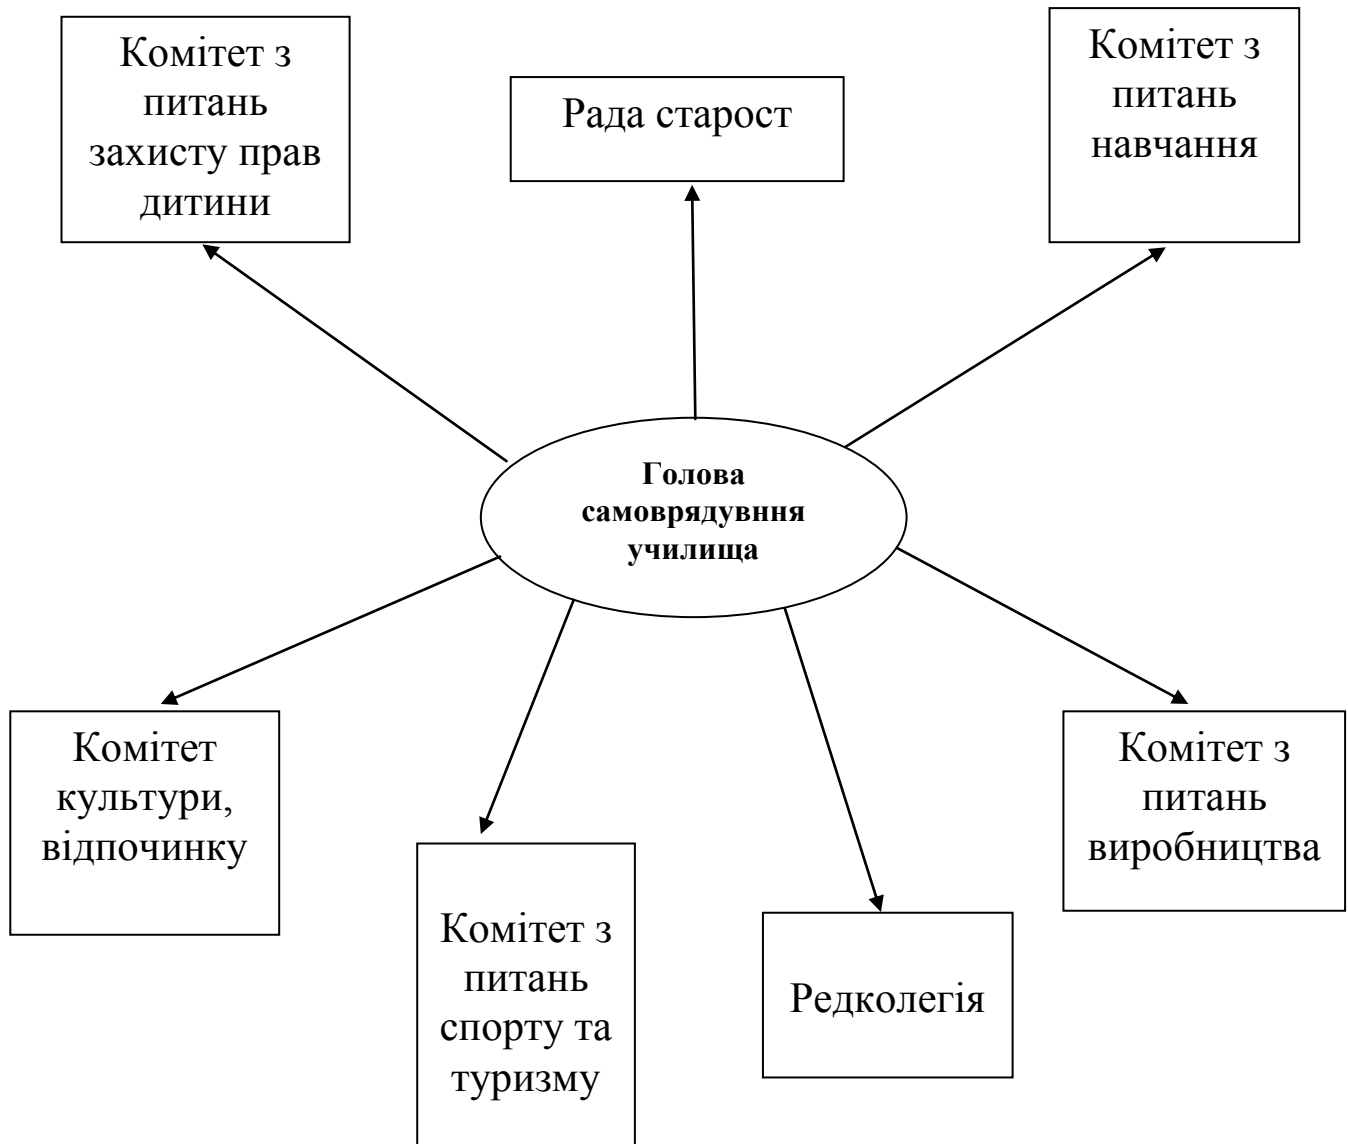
Комітет з питань захисту прав дитини

Рада старост

Комітет з питань навчання

Голова самоврядування училища

Комітет культури, відпочинку

Комітет з питань спорту та туризму

Редколегія

Комітет з питань виробництва